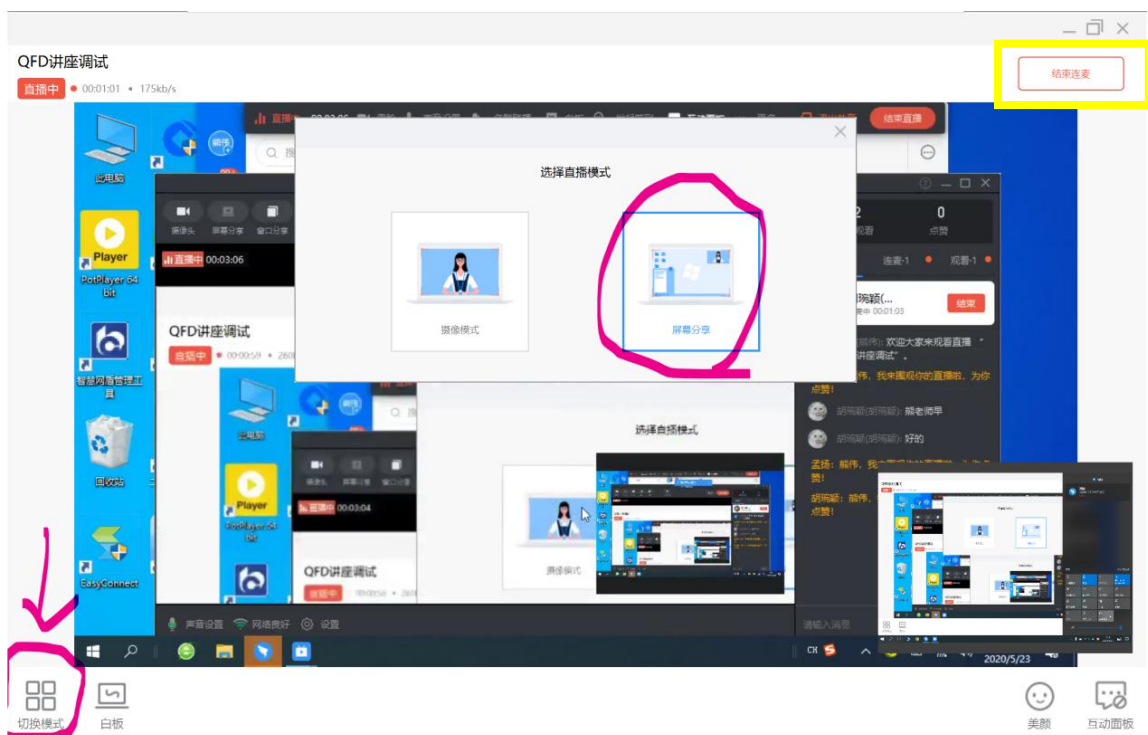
QFD讲座调试
直播中 00:01:01 • 175kb/s
结束连麦

此电脑
Player
PotPlayer 64 bit
智慧网备管理工具
回收站
EasyConnect

结束直播

选择直播模式
摄像模式
屏幕分享

摄像头 屏幕分享 窗口分享
直播中 00:03:06
QFD讲座调试
直播中 00:00:59

2 观看
0 点赞
连麦-1 观看-1
胡琬颖(...
00:01:05
结束
欢迎大家来观看直播“讲座调试”。
你，我来围观你的直播啦，为你点赞!
胡琬颖(胡琬颖): 能老师早
胡琬颖(胡琬颖): 好的
孟扬: 能伟，我来围观你的直播啦，为你点赞!
胡琬颖: 能伟，我来围观你的直播啦，为你点赞!

此电脑
Player
PotPlayer 64 bit
直播中 00:03:04
QFD讲座调试
直播中 00:00:50
选择直播模式
摄像模式

声音设置 网络良好 设置
请输入消息

2020/5/23

切换模式
白板
美颜
互动面板